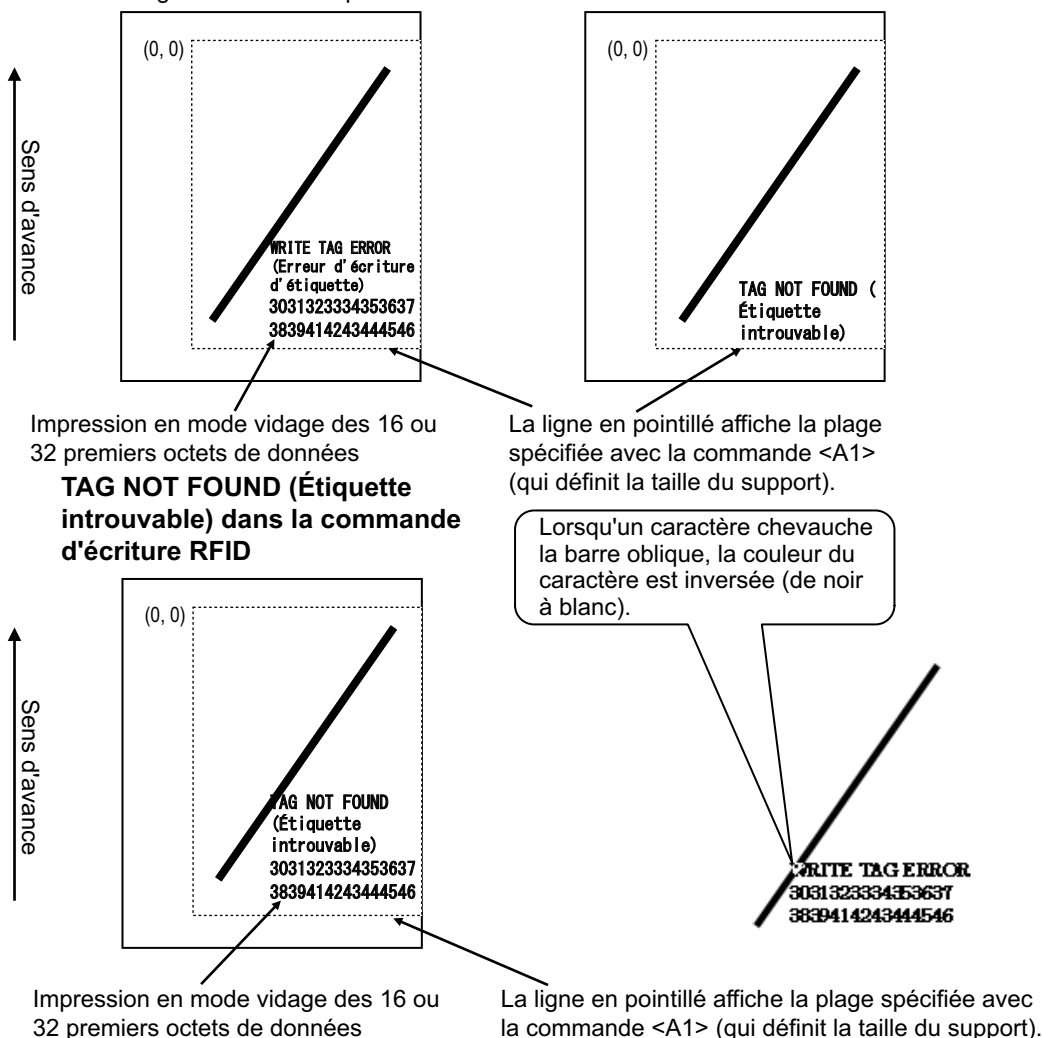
Sens d'avance

(0, 0)

WRITE TAG ERROR (Erreur d'écriture d'étiquette) 3031323334353637 3839414243444546

(0, 0)

TAG NOT FOUND ( Étiquette introuvable)

Impression en mode vidage des 16 ou 32 premiers octets de données

La ligne en pointillé affiche la plage spécifiée avec la commande <A1> (qui définit la taille du support).

**TAG NOT FOUND (Étiquette introuvable) dans la commande d'écriture RFID**

Lorsqu'un caractère chevauche la barre oblique, la couleur du caractère est inversée (de noir à blanc).

Sens d'avance

(0, 0)

TAG NOT FOUND (Étiquette introuvable) 3031323334353637 3839414243444546

WRITE TAG ERROR 3031323334353637 3839414243444546

Impression en mode vidage des 16 ou 32 premiers octets de données

La ligne en pointillé affiche la plage spécifiée avec la commande <A1> (qui définit la taille du support).